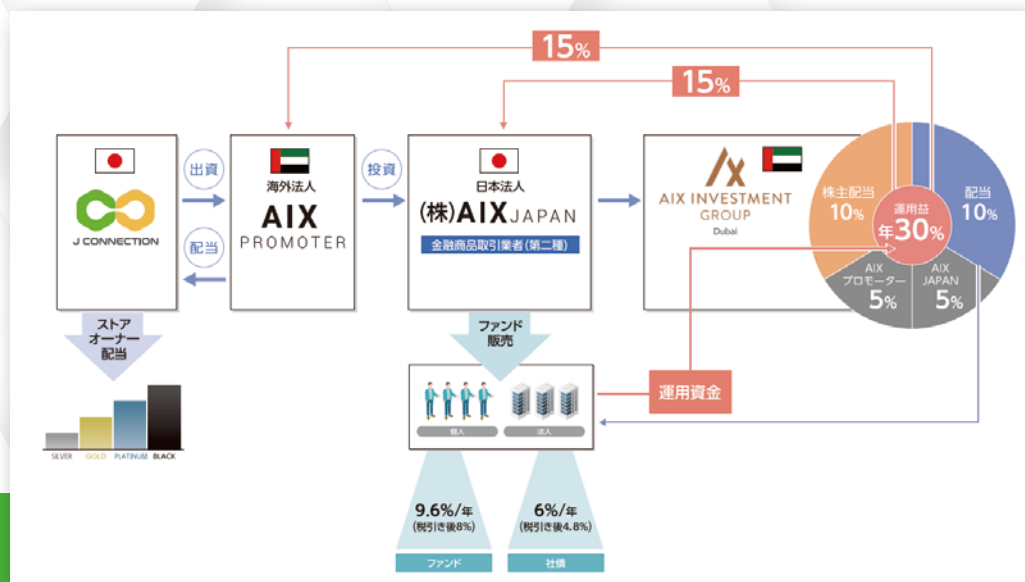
15%

15%

J CONNECTION

出資

配当

海外法人
AIX
PROMOTER

投資

日本法人
(株)AIX JAPAN
金融商品取引業者(第二種)

AIX INVESTMENT GROUP
Dubai

株主配当
10%

運用益
年30%

配当
10%

AIX
プロモーター
5%

AIX
JAPAN
5%

ストア
オーナー
配当

SILVER GOLD PLATINUM BLACK

ファンド
販売

個人 法人

運用資金

9.6%/年
(税引き後8%)

6%/年
(税引き後4.8%)

ファンド

社債